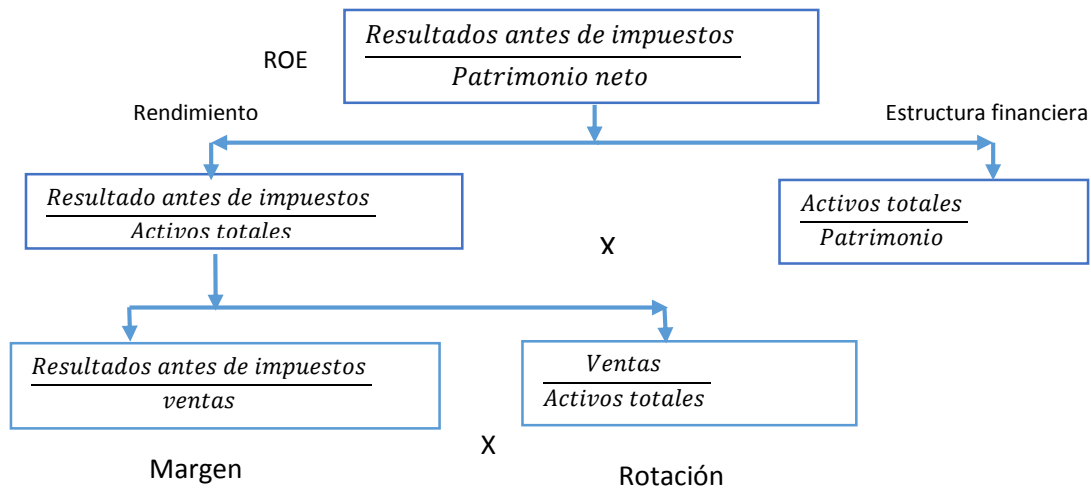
ROE

$\frac{Resultados\ antes\ de\ impuestos}{Patrimonio\ neto}$

Rendimiento

Estructura financiera

$\frac{Resultado\ antes\ de\ impuestos}{Activos\ totales}$

X

$\frac{Activos\ totales}{Patrimonio}$

$\frac{Resultados\ antes\ de\ impuestos}{ventas}$

$\frac{Ventas}{Activos\ totales}$

X

Margen

Rotación